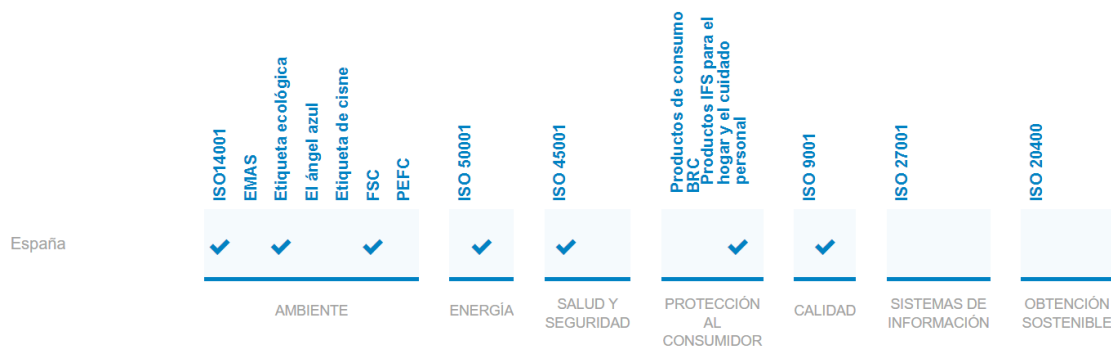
| | ISO14001 | EMAS | Etiqueta ecológica | El ángel azul | Etiqueta de cisne | FSC | PEFC | ISO 50001 | ISO 45001 | Productos de consumo BRC | Productos IFS para el hogar y el cuidado personal | ISO 9001 | ISO 27001 | ISO 20400 |
|---|---|---|---|---|---|---|---|---|---|---|---|---|---|---|
| España | ✔ | | ✔ | | | ✔ | | ✔ | ✔ | | ✔ | ✔ | | |
| | AMBIENTE | | | | | | | ENERGÍA | SALUD Y SEGURIDAD | PROTECCIÓN AL CONSUMIDOR | | CALIDAD | SISTEMAS DE INFORMACIÓN | OBTENCIÓN SOSTENIBLE |